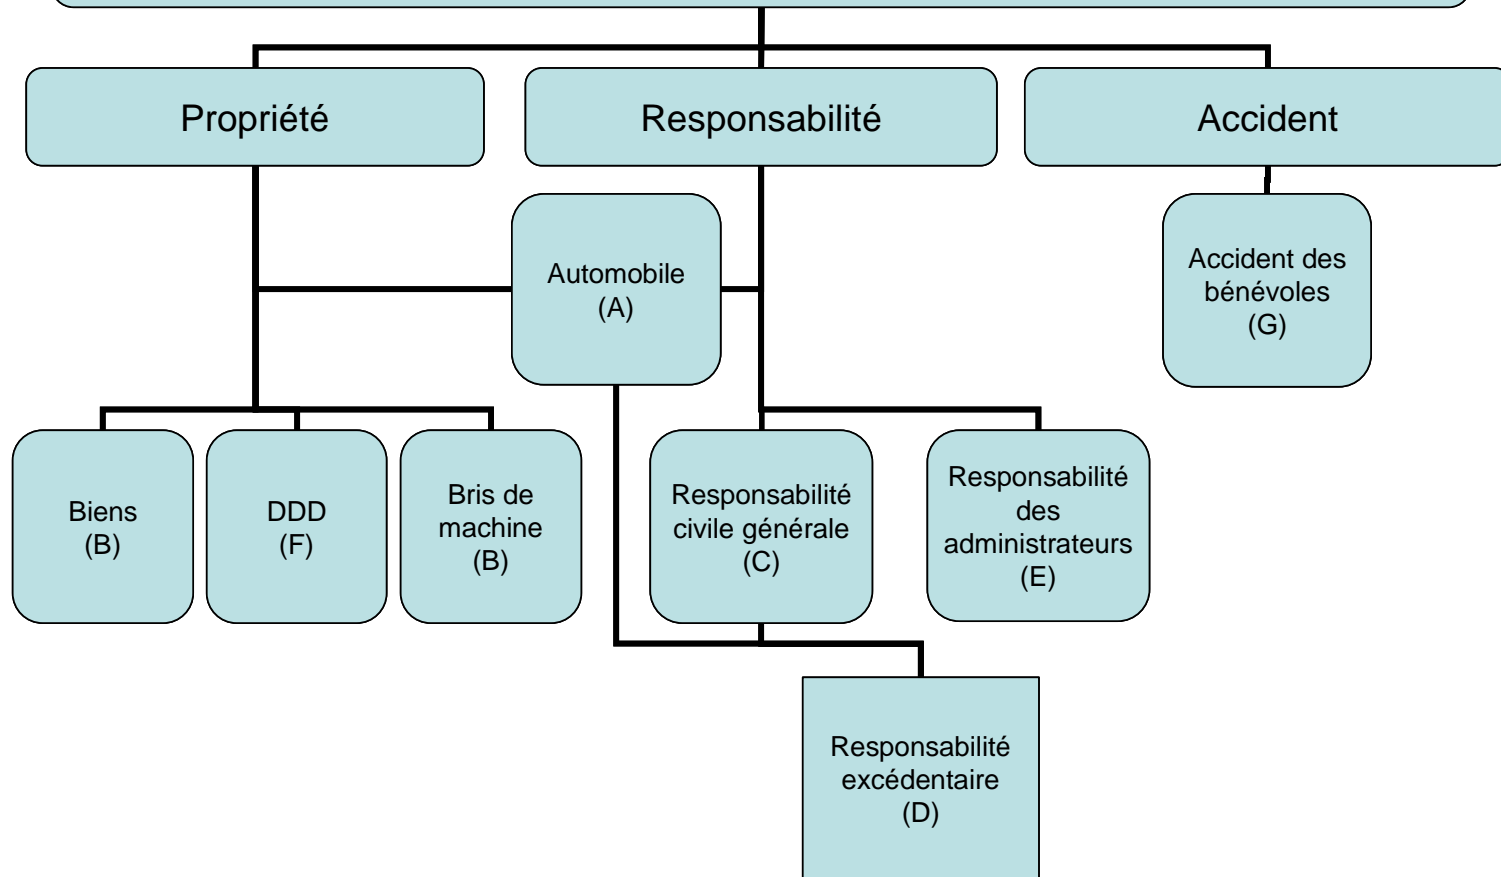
Propriété

Responsabilité

Accident

Automobile
(A)

Accident des bénévoles
(G)

Biens
(B)

DDD
(F)

Bris de machine
(B)

Responsabilité civile générale
(C)

Responsabilité des administrateurs
(E)

Responsabilité excédentaire
(D)